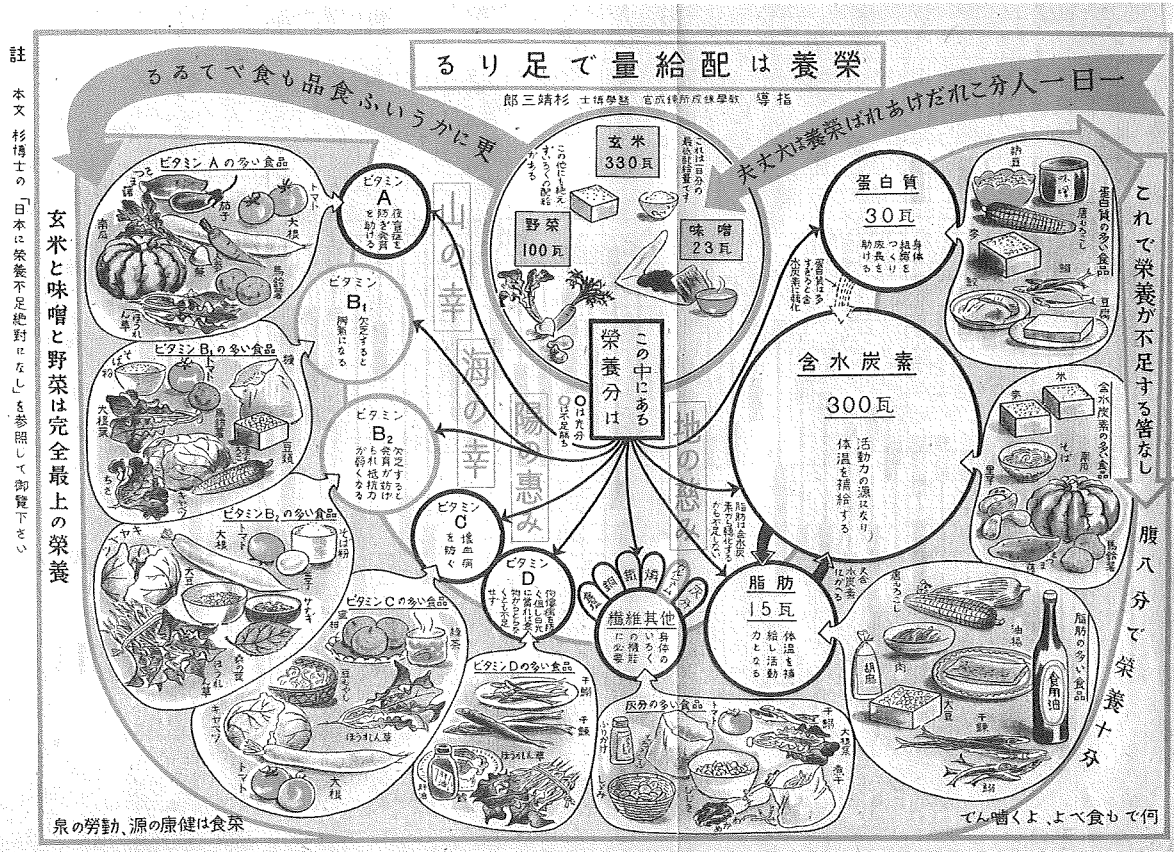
るり足で量給配は養榮

郎三靖杉 士博學醫 官技所究研養榮 導指

るるてべ食も品食ふいうかに更

夫丈大は養榮ばれあけだれこ分人一日一

註 本文 杉博士の「日本に榮養不足絶對になし」を參照して御覽下さい

玄米と味噌と野菜は完全最上の榮養

これで榮養が不足する筈なし

腹八分で榮養十分

玄米 330瓦

野菜 100瓦

味噌 23瓦

これは一日分の最低配給量です

この中に含まれている榮養分は

山の幸

海の幸

陽の恵み

地の恵み

ビタミン A 夜盲症を防ぎ発育を助ける

ビタミン A の多い食品

ビタミン $B_1$ 欠乏すると脚氣になる

ビタミン $B_1$ の多い食品

ビタミン $B_2$ 欠乏すると発育が妨げられ抵抗力が弱くなる

ビタミン $B_2$ の多い食品

ビタミン C 壊血病を防ぐ

ビタミン C の多い食品

ビタミン D 佝僂病を防ぐ

ビタミン D の多い食品

蛋白質 30瓦 身体の組織をつくり成長を助ける

蛋白質の多い食品

含水炭素 300瓦 活動力の源となり体温を補給する

含水炭素の多い食品

脂肪 15瓦 体温を補給し活動力となる

脂肪の多い食品

纖維其他 身体のいろくの機能に必要

灰分の多い食品

食用油

泉の勞動、源の康健は食菜

でん嚙くよ、よべ食もで何